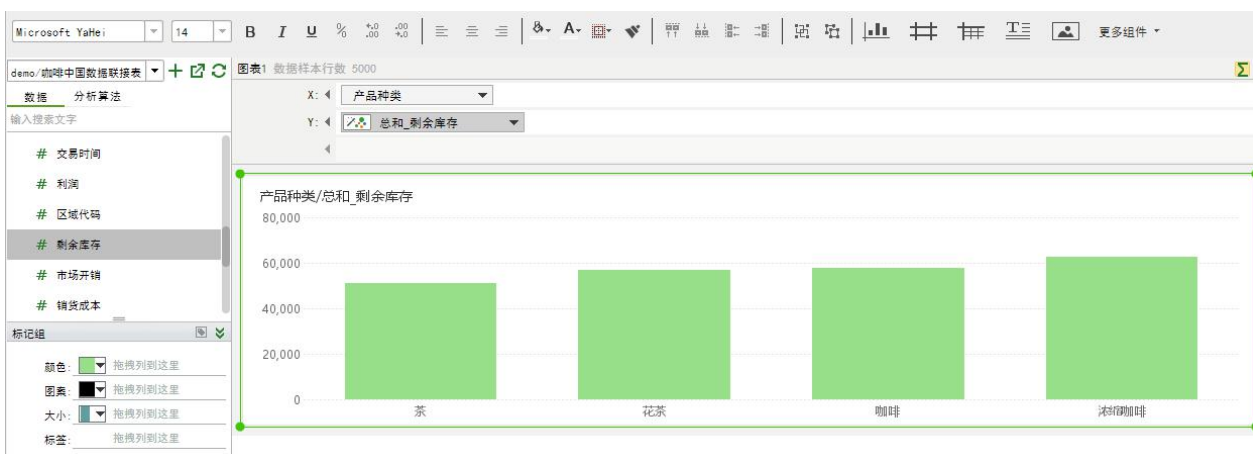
Microsoft YaHei 14 B I U % 更多组件

demo/咖啡中国数据联接表 图表1 数据样本行数 5000

数据 分析算法

输入搜索文字

# 交易时间
# 利润
# 区域代码
# 剩余库存
# 市场开销
# 销货成本

标记组

颜色: 拖拽列到这里
图案: 拖拽列到这里
大小: 拖拽列到这里
标签: 拖拽列到这里

X: 产品种类
Y: 总和_剩余库存

产品种类/总和_剩余库存

80,000
60,000
40,000
20,000
0

茶 花茶 咖啡 浓缩咖啡